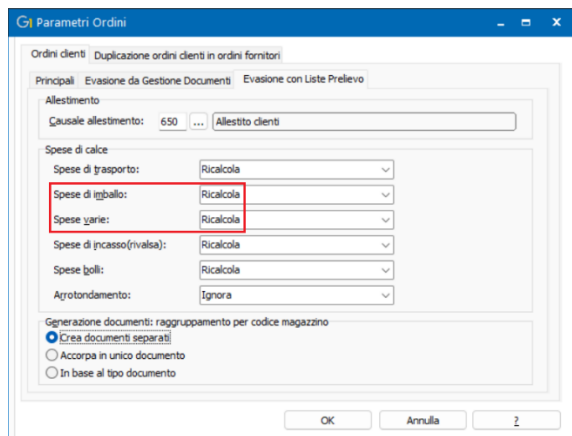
G1 Parametri Ordini

Ordini clienti | Duplicazione ordini clienti in ordini fornitori

Principali | Evasione da Gestione Documenti | Evasione con Liste Prelievo

Allestimento

Causale allestimento: 650 ... Allestito clienti

Spese di calce

Spese di trasporto: Ricalcola

Spese di imballo: Ricalcola

Spese varie: Ricalcola

Spese di incasso(rivalsa): Ricalcola

Spese bolli: Ricalcola

Arrotondamento: Ignora

Generazione documenti: raggruppamento per codice magazzino

Crea documenti separati

Accorpa in unico documento

In base al tipo documento

OK | Annulla | ?